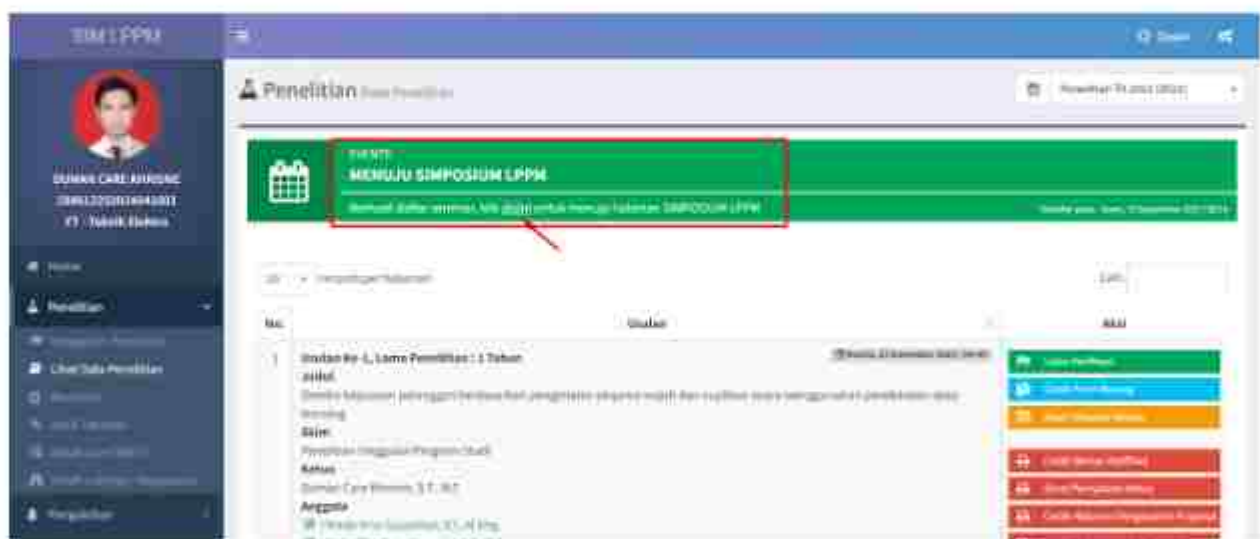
SIM LPPM

Penelitian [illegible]

DUMAN CARE KHRISNE
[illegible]
FT - Teknik Elektro

Home
Penelitian
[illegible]
Lihat Data Penelitian
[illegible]
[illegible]
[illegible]
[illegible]
Pengabdian

EVENTS
MENUJU SIMPOSIUM LPPM
Berhasil daftar seminar, klik disini untuk menuju halaman SIMPOSIUM LPPM

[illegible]

10 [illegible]
Cari:

| No. | Usulan | Aksi |
|---|---|---|
| 1 | Usulan Ke-1, Lama Penelitian : 1 Tahun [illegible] Judul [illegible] Skim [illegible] Ketua Duman Care Khrisne, S.T., M.T. Anggota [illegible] | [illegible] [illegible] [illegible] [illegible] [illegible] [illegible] |